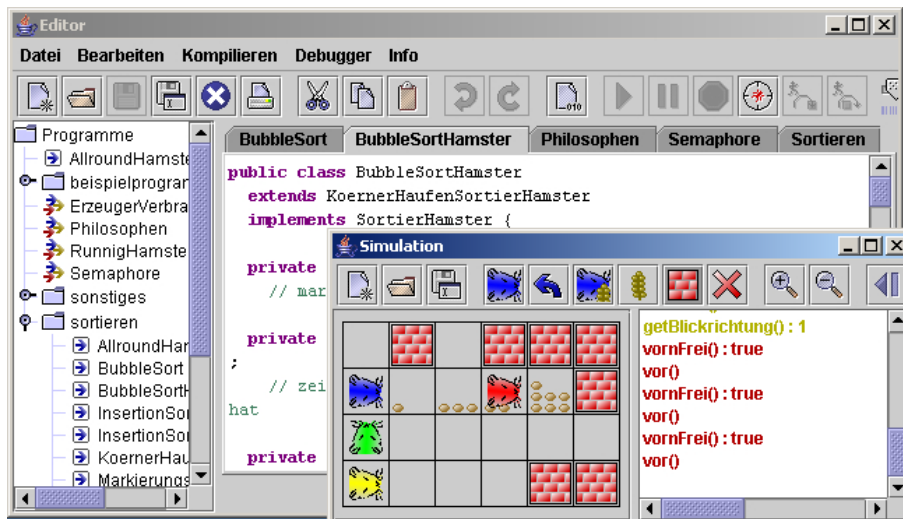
Editor

Datei Bearbeiten Kompilieren Debugger Info

Programme
AllroundHamste
beispielprogran
ErzeugerVerbra
Philosophen
RunnigHamste
Semaphore
sonstiges
sortieren
AllroundHar
BubbleSort
BubbleSortH
InsertionSor
InsertionSor
KoernerHau
Markierungs

BubbleSort BubbleSortHamster Philosophen Semaphore Sortieren

public class BubbleSortHamster
  extends KoernerHaufenSortierHamster
  implements SortierHamster {

  private
    // mar

  private
;
    // zei
hat

  private

Simulation

getBlickrichtung() : 1
vornFrei() : true
vor()
vornFrei() : true
vor()
vornFrei() : true
vor()